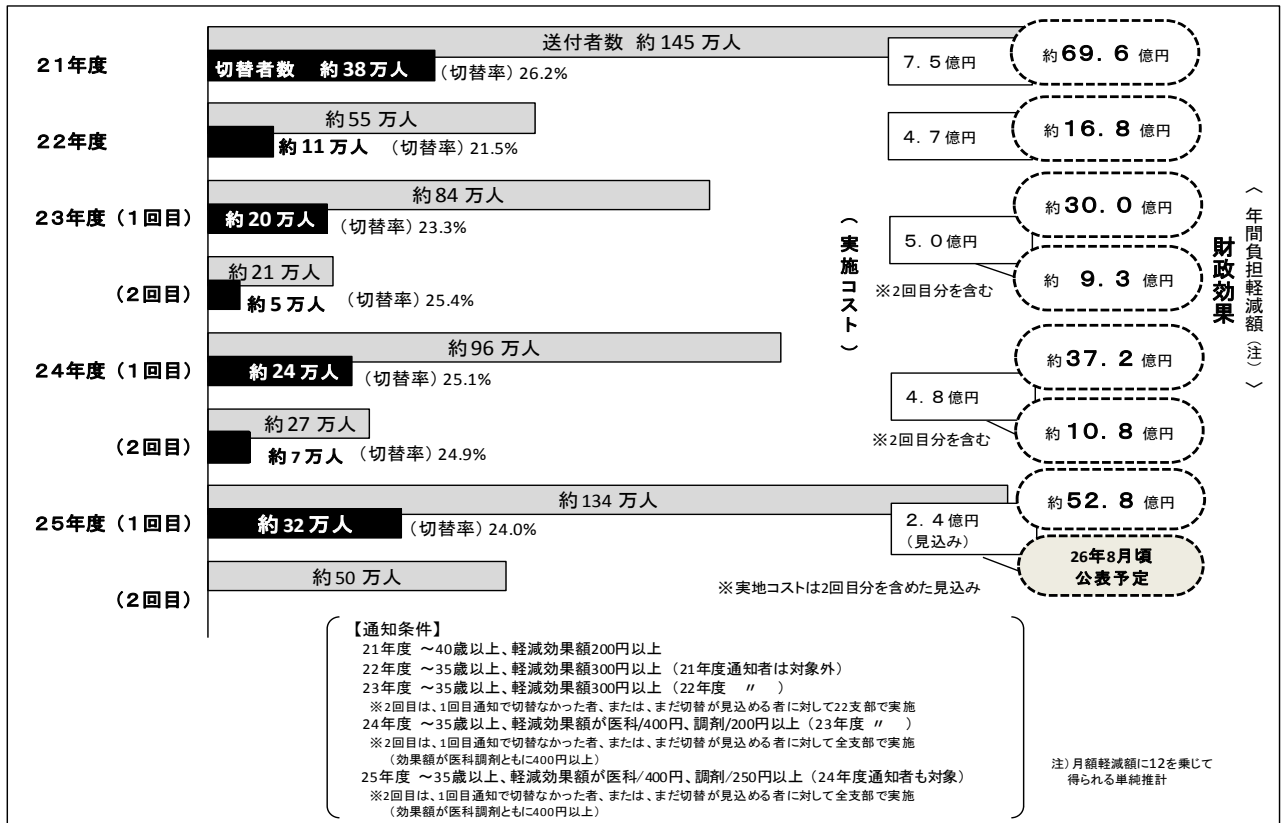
２１年度
送付者数 約 145 万人
切替者数　約 38 万人　（切替率）26.2%
７．５億円
約６９．６億円

２２年度
約 55 万人
約 11 万人　（切替率）21.5%
４．７億円
約１６．８億円

２３年度（１回目）
約 84 万人
約 20 万人　（切替率）23.3%
約３０．０億円
５．０億円
※2回目分を含む

（２回目）
約 21 万人
約 5 万人　（切替率）25.4%
約　９．３億円

２４年度（１回目）
約 96 万人
約 24 万人　（切替率）25.1%
約３７．２億円
４．８億円
※2回目分を含む

（２回目）
約 27 万人
約 7 万人　（切替率）24.9%
約１０．８億円

２５年度（１回目）
約 134 万人
約 32 万人　（切替率）24.0%
約５２．８億円
２．４億円
（見込み）
26年8月頃
公表予定

（２回目）
約 50 万人
※実地コストは2回目分を含めた見込み

（実施コスト）
財政効果
（年間負担軽減額（注））

【通知条件】
21年度 ～40歳以上、軽減効果額200円以上
22年度 ～35歳以上、軽減効果額300円以上（21年度通知者は対象外）
23年度 ～35歳以上、軽減効果額300円以上（22年度 〃 ）
※2回目は、1回目通知で切替なかった者、または、まだ切替が見込める者に対して22支部で実施
24年度 ～35歳以上、軽減効果額が医科/400円、調剤/200円以上（23年度 〃 ）
※2回目は、1回目通知で切替なかった者、または、まだ切替が見込める者に対して全支部で実施
（効果額が医科調剤ともに400円以上）
25年度 ～35歳以上、軽減効果額が医科/400円、調剤/250円以上（24年度通知者も対象）
※2回目は、1回目通知で切替なかった者、または、まだ切替が見込める者に対して全支部で実施
（効果額が医科調剤ともに400円以上）

注）月額軽減額に12を乗じて得られる単純推計